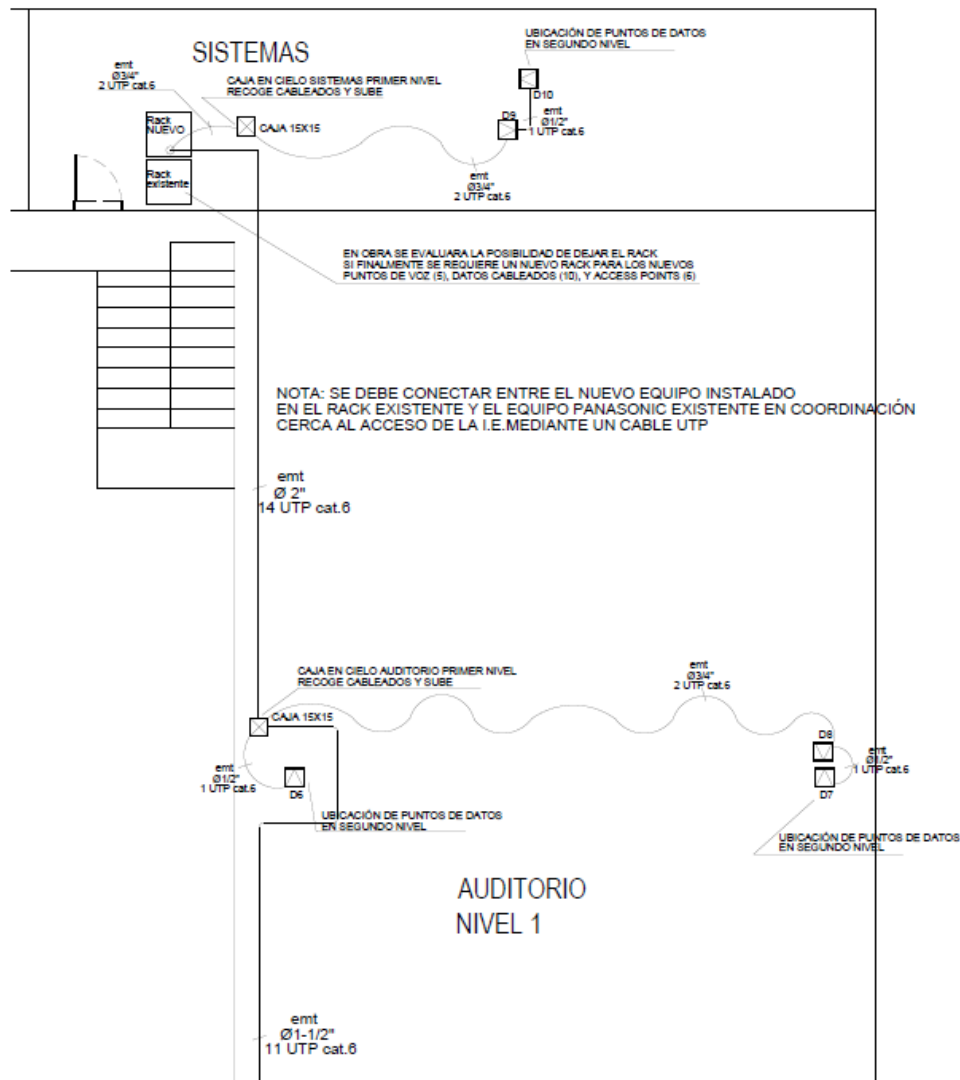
SISTEMAS

UBICACIÓN DE PUNTOS DE DATOS EN SEGUNDO NIVEL

emt
Ø3/4"
2 UTP cat.6

CAJA EN CIELO SISTEMAS PRIMER NIVEL RECOGE CABLEADOS Y SUBE

D10

Rack NUEVO

CAJA 15X15

D9

emt
Ø1/2"
1 UTP cat.6

Rack existente

emt
Ø3/4"
2 UTP cat.6

EN OBRA SE EVALUARA LA POSIBILIDAD DE DEJAR EL RACK
SI FINALMENTE SE REQUIERE UN NUEVO RACK PARA LOS NUEVOS PUNTOS DE VOZ (5), DATOS CABLEADOS (10), Y ACCESS POINTS (6)

NOTA: SE DEBE CONECTAR ENTRE EL NUEVO EQUIPO INSTALADO EN EL RACK EXISTENTE Y EL EQUIPO PANASONIC EXISTENTE EN COORDINACIÓN CERCA AL ACCESO DE LA I.E.MEDIANTE UN CABLE UTP

emt
Ø 2"
14 UTP cat.6

CAJA EN CIELO AUDITORIO PRIMER NIVEL RECOGE CABLEADOS Y SUBE

emt
Ø3/4"
2 UTP cat.6

CAJA 15X15

D8

emt
Ø1/2"
1 UTP cat.6

emt
Ø1/2"
1 UTP cat.6

D6

D7

UBICACIÓN DE PUNTOS DE DATOS EN SEGUNDO NIVEL

UBICACIÓN DE PUNTOS DE DATOS EN SEGUNDO NIVEL

AUDITORIO
NIVEL 1

emt
Ø1-1/2"
11 UTP cat.6